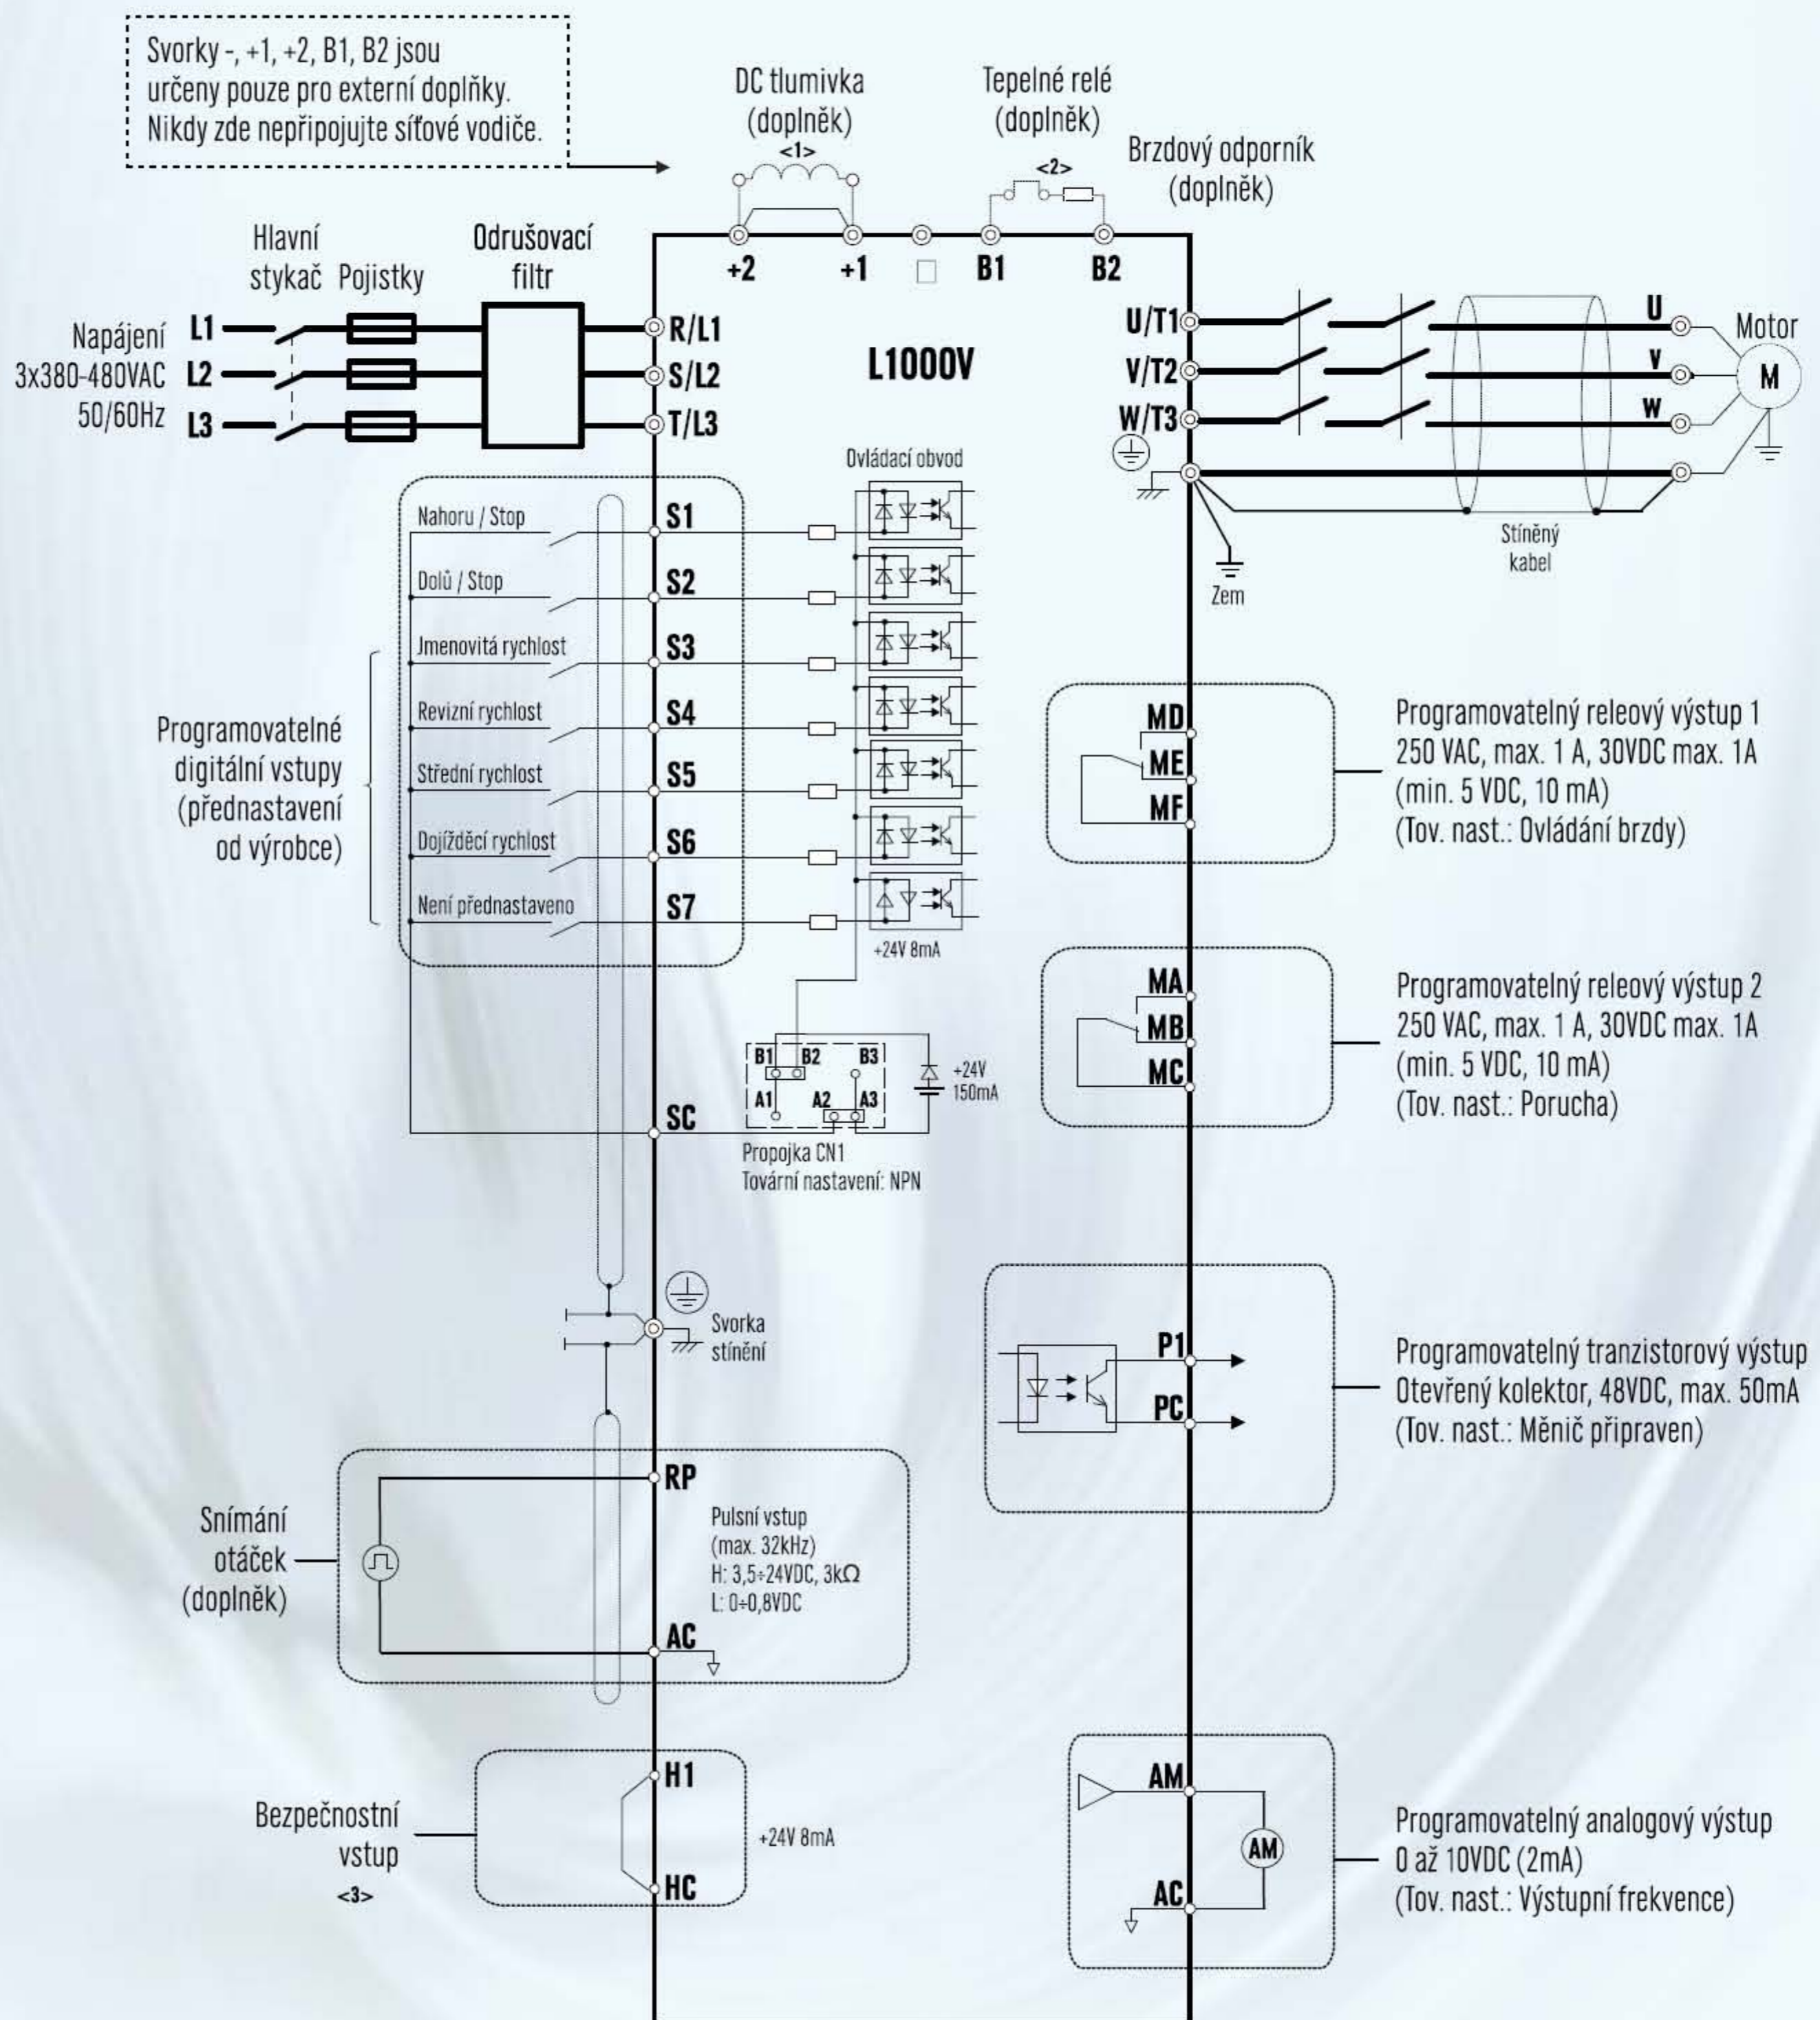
Svorky -, +1, +2, B1, B2 jsou určeny pouze pro externí doplňky. Nikdy zde nepřipojujte síťové vodiče.

DC tlumivka (doplněk) <1>

Tepelné relé (doplněk) <2>

Brzdový odporník (doplněk)

+2 +1 B1 B2

Hlavní stykač Pojistky Odrušovací filtr

Napájení 3x380-480VAC 50/60Hz L1 L2 L3

R/L1 S/L2 T/L3

L1000V

U/T1 V/T2 W/T3

U V W Motor M

Stíněný kabel

Zem

Ovládací obvod

Nahoru / Stop S1
Dolů / Stop S2
Jmenovitá rychlost S3
Revizní rychlost S4
Střední rychlost S5
Dojížděcí rychlost S6
Není přednastaveno S7

Programovatelné digitální vstupy (přednastavení od výrobce)

+24V 8mA

B1 B2 B3 A1 A2 A3 +24V 150mA

SC

Propojka CN1
Tovární nastavení: NPN

MD ME MF

Programovatelný releový výstup 1
250 VAC, max. 1 A, 30VDC max. 1A
(min. 5 VDC, 10 mA)
(Tov. nast.: Ovládání brzdy)

MA MB MC

Programovatelný releový výstup 2
250 VAC, max. 1 A, 30VDC max. 1A
(min. 5 VDC, 10 mA)
(Tov. nast.: Porucha)

Svorka stínění

P1 PC

Programovatelný tranzistorový výstup
Otevřený kolektor, 48VDC, max. 50mA
(Tov. nast.: Měnič připraven)

Snímání otáček (doplněk)

RP
Pulsní vstup (max. 32kHz)
H: 3,5÷24VDC, 3k$\Omega$
L: 0÷0,8VDC
AC

Bezpečnostní vstup <3>

H1
+24V 8mA
HC

AM AM AC

Programovatelný analogový výstup
0 až 10VDC (2mA)
(Tov. nast.: Výstupní frekvence)